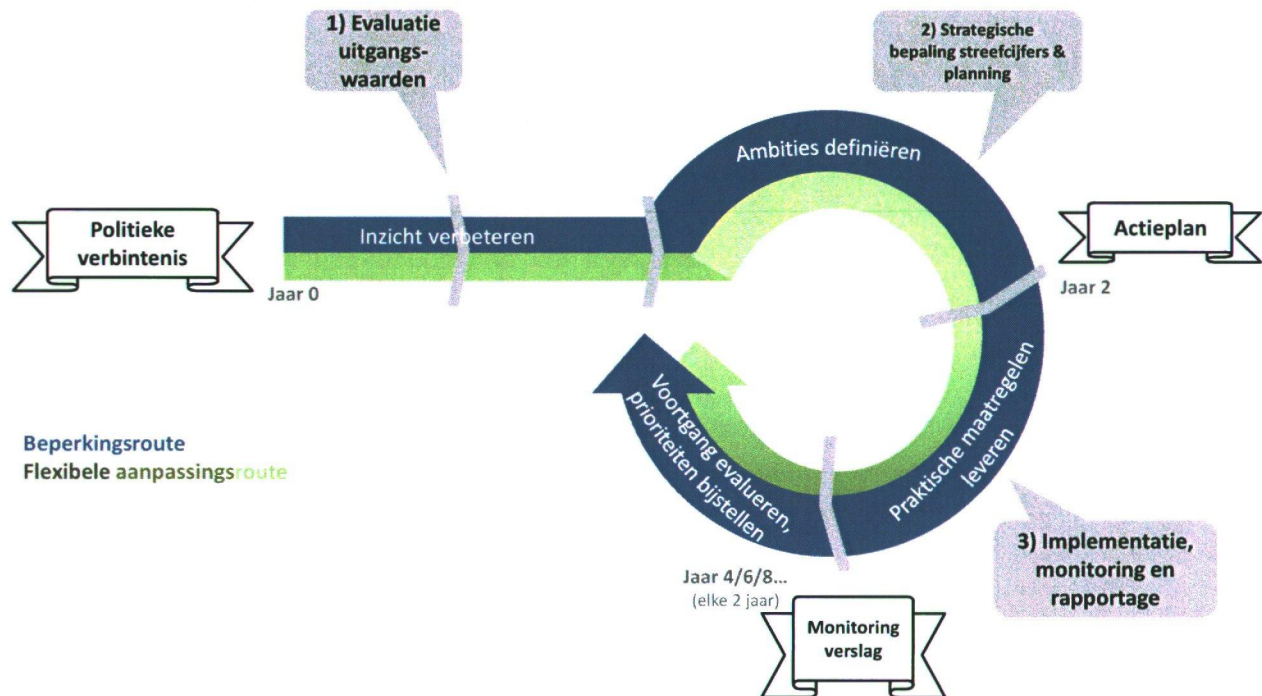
1) Evaluatie uitgangswaarden

2) Strategische bepaling streefcijfers & planning

Politieke verbintenis

Inzicht verbeteren

Ambities definiëren

Actieplan

Jaar 0

Jaar 2

Beperkingsroute
Flexibele aanpassingsroute

Voortgang evalueren, prioriteiten bijstellen

Praktische maatregelen leveren

3) Implementatie, monitoring en rapportage

Jaar 4/6/8...
(elke 2 jaar)

Monitoring verslag